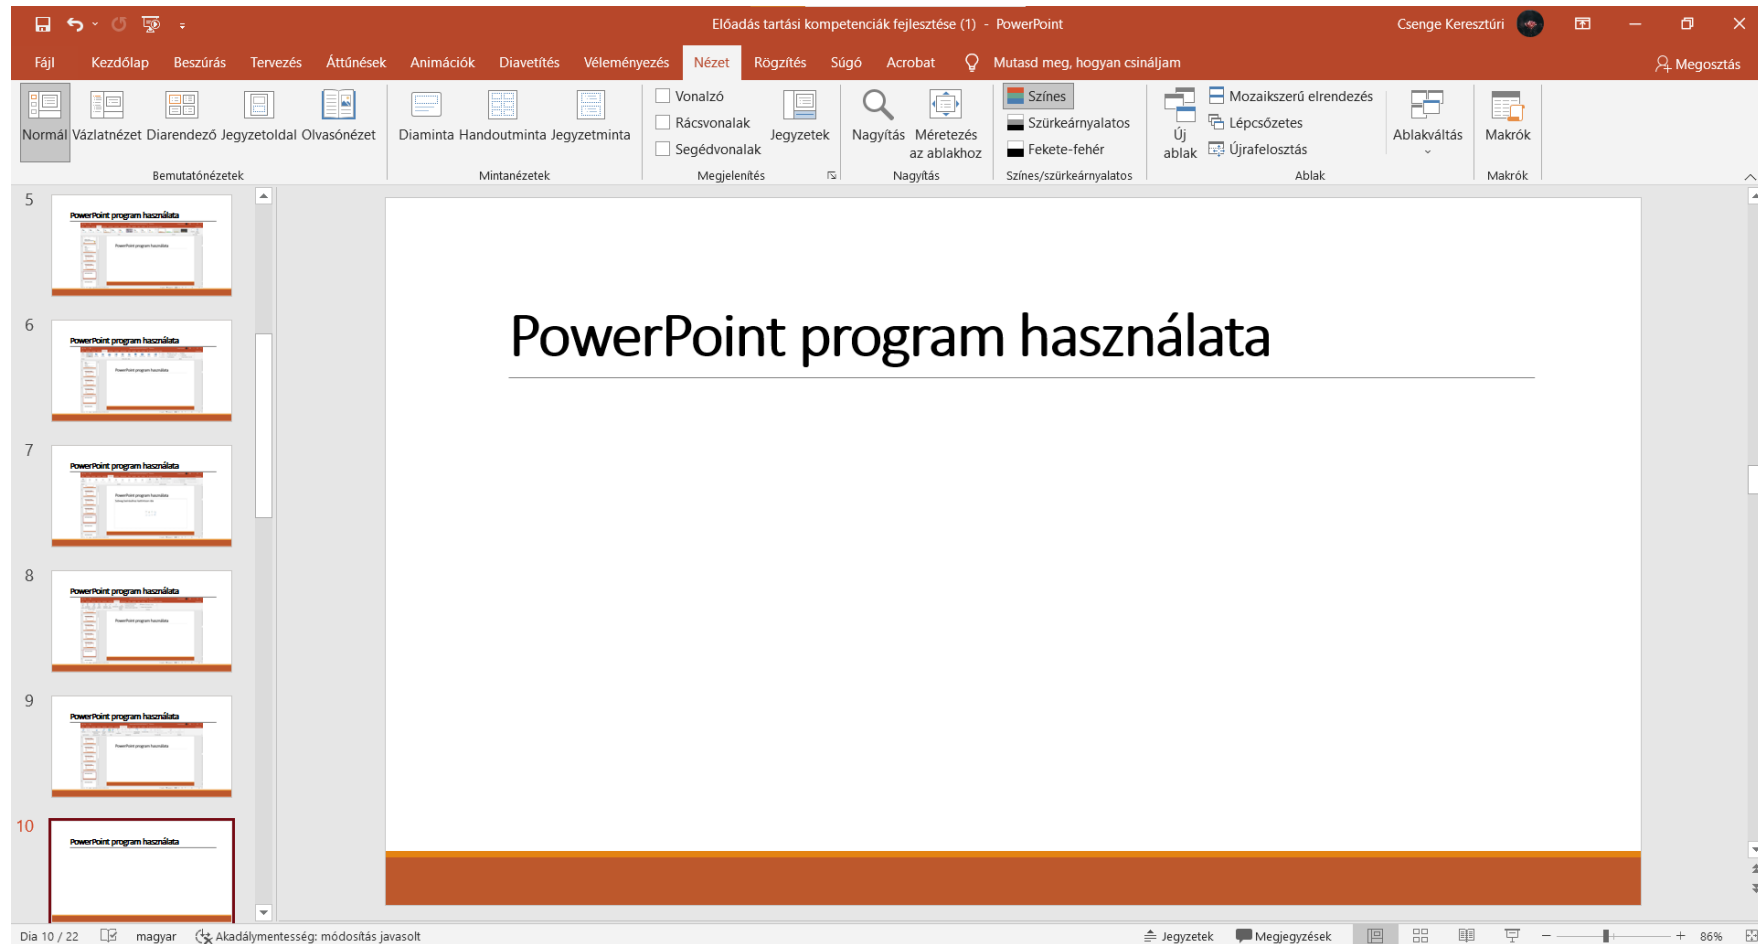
Előadás tartási kompetenciák fejlesztése (1) - PowerPoint

Csenge Keresztúri

Fájl Kezdőlap Beszúrás Tervezés Áttűnések Animációk Diavetítés Véleményezés Nézet Rögzítés Súgó Acrobat Mutasd meg, hogyan csináljam

Megosztás

Normál Vázlatnézet Diarendező Jegyzetoldal Olvasónézet
Bemutatónézetek

Diaminta Handoutminta Jegyzetminta
Mintanézetek

Vonalzó
Rácsvonalak
Segédvonalak
Jegyzetek
Megjelenítés

Nagyítás Méretezés az ablakhoz
Nagyítás

Színes
Szürkeárnyalatos
Fekete-fehér
Színes/szürkeárnyalatos

Új ablak
Mozaikszerű elrendezés
Lépcsőzetes
Újrafelosztás
Ablakváltás
Ablak

Makrók
Makrók

5
PowerPoint program használata

6
PowerPoint program használata

7
PowerPoint program használata

8
PowerPoint program használata

9
PowerPoint program használata

10
PowerPoint program használata

PowerPoint program használata

Dia 10 / 22 magyar Akadálymentesség: módosítás javasolt

Jegyzetek Megjegyzések 86%